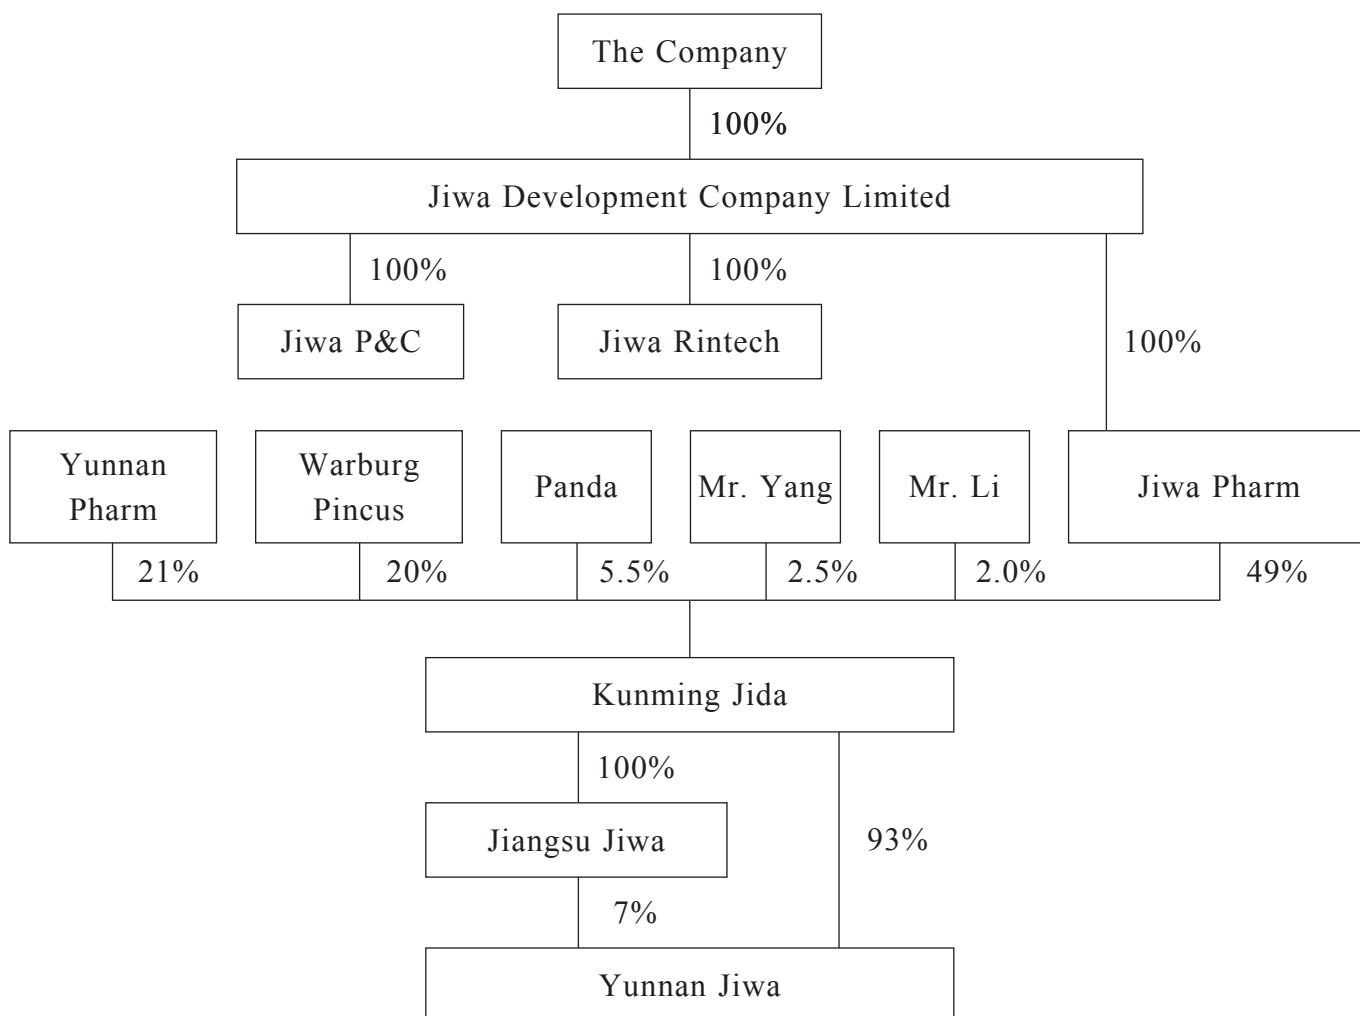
The Company

100%

Jiwa Development Company Limited

100%

100%

Jiwa P&C

Jiwa Rintech

100%

Yunnan Pharm

Warburg Pincus

Panda

Mr. Yang

Mr. Li

Jiwa Pharm

21%

20%

5.5%

2.5%

2.0%

49%

Kunming Jida

100%

Jiangsu Jiwa

93%

7%

Yunnan Jiwa